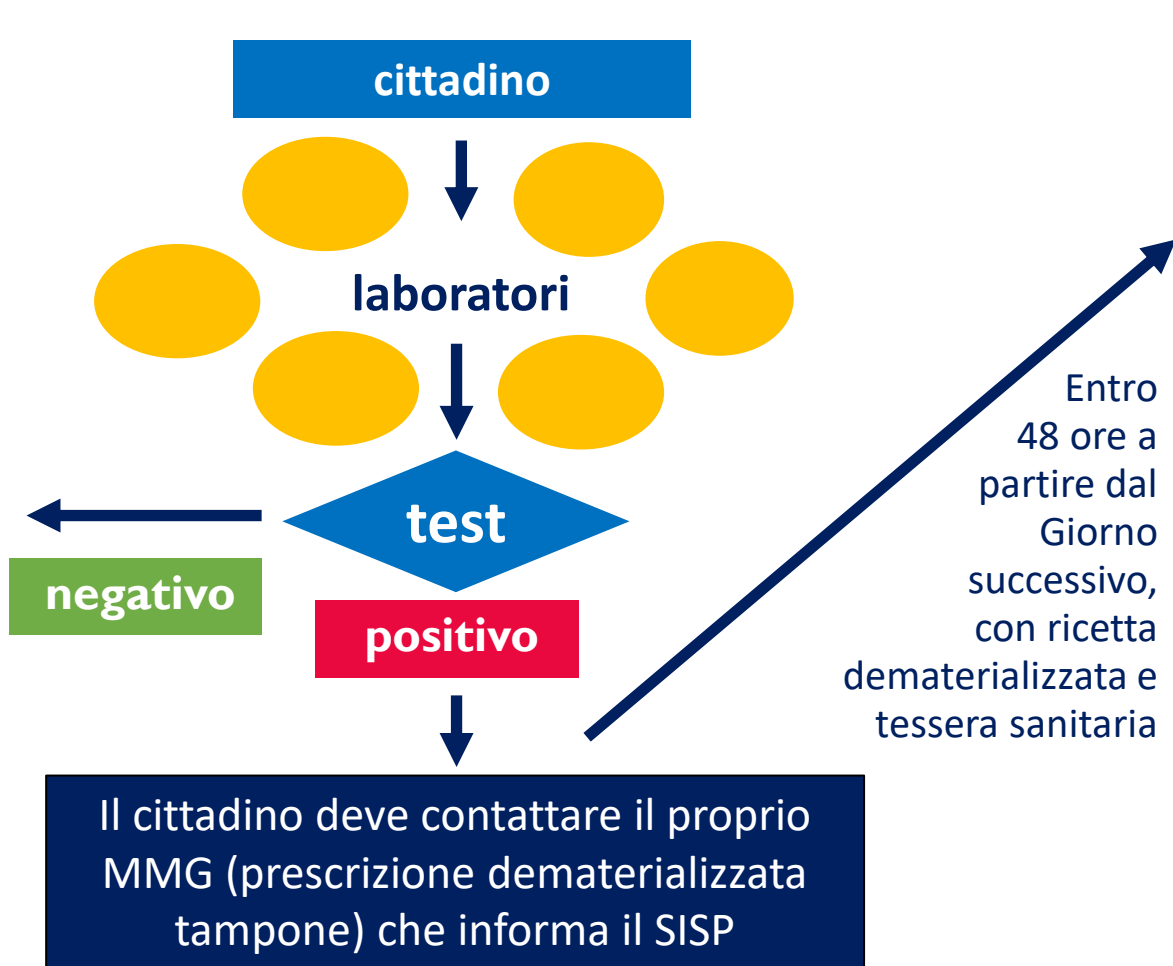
cittadino

laboratori

test

negativo

positivo

Entro 48 ore a partire dal Giorno successivo, con ricetta dematerializzata e tessera sanitaria

Il cittadino deve contattare il proprio MMG (prescrizione dematerializzata tampone) che informa il SISP